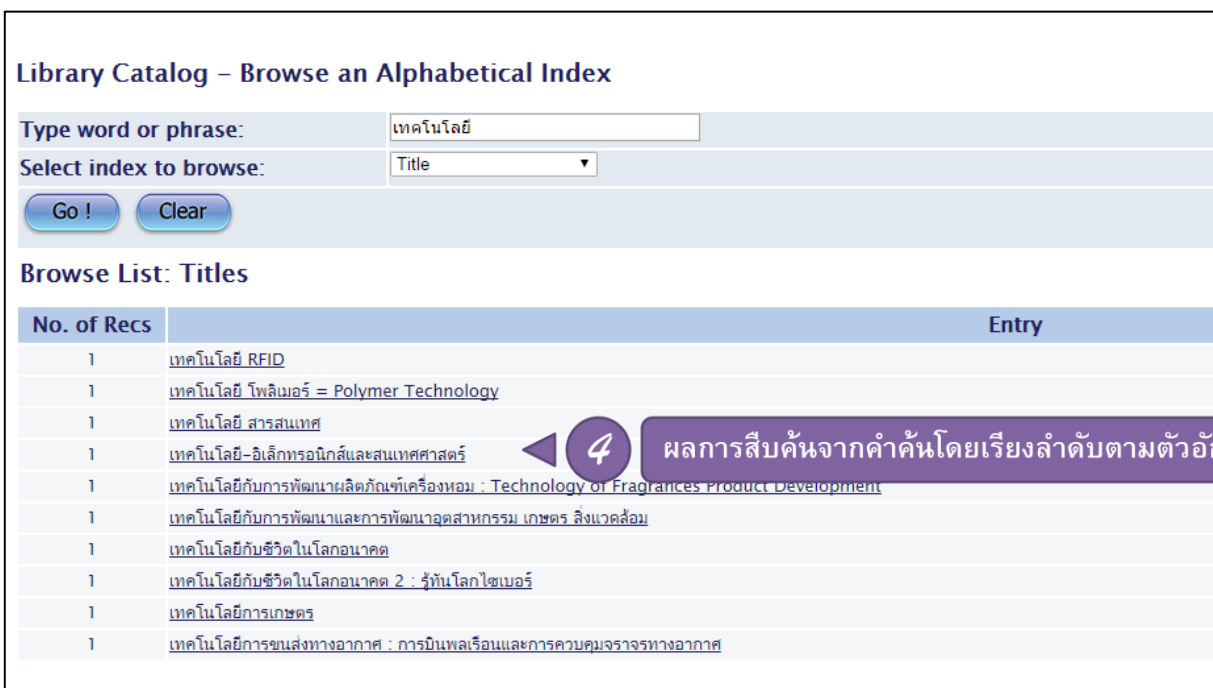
Library Catalog - Browse an Alphabetical Index

Type word or phrase: เทคโนโลยี

Select index to browse: Title

Go ! Clear

Browse List: Titles

| No. of Recs | Entry |
|---|---|
| 1 | เทคโนโลยี RFID |
| 1 | เทคโนโลยี โพลิเมอร์ = Polymer Technology |
| 1 | เทคโนโลยี สารสนเทศ |
| 1 | เทคโนโลยี-อิเล็กทรอนิกส์และสนเทศศาสตร์ |
| 1 | เทคโนโลยีกับการพัฒนาผลิตภัณฑ์เครื่องหอม : Technology of Fragrances Product Development |
| 1 | เทคโนโลยีกับการพัฒนาและการพัฒนาอุตสาหกรรม เกษตร สิงแวดล้อม |
| 1 | เทคโนโลยีกับชีวิตในโลกอนาคต |
| 1 | เทคโนโลยีกับชีวิตในโลกอนาคต 2 : รู้ทันโลกไซเบอร์ |
| 1 | เทคโนโลยีการเกษตร |
| 1 | เทคโนโลยีการขนส่งทางอากาศ : การบินพลเรือนและการควบคุมจราจรทางอากาศ |

4 ผลการสืบค้นจากคำค้นโดยเรียงลำดับตามตัวอั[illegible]